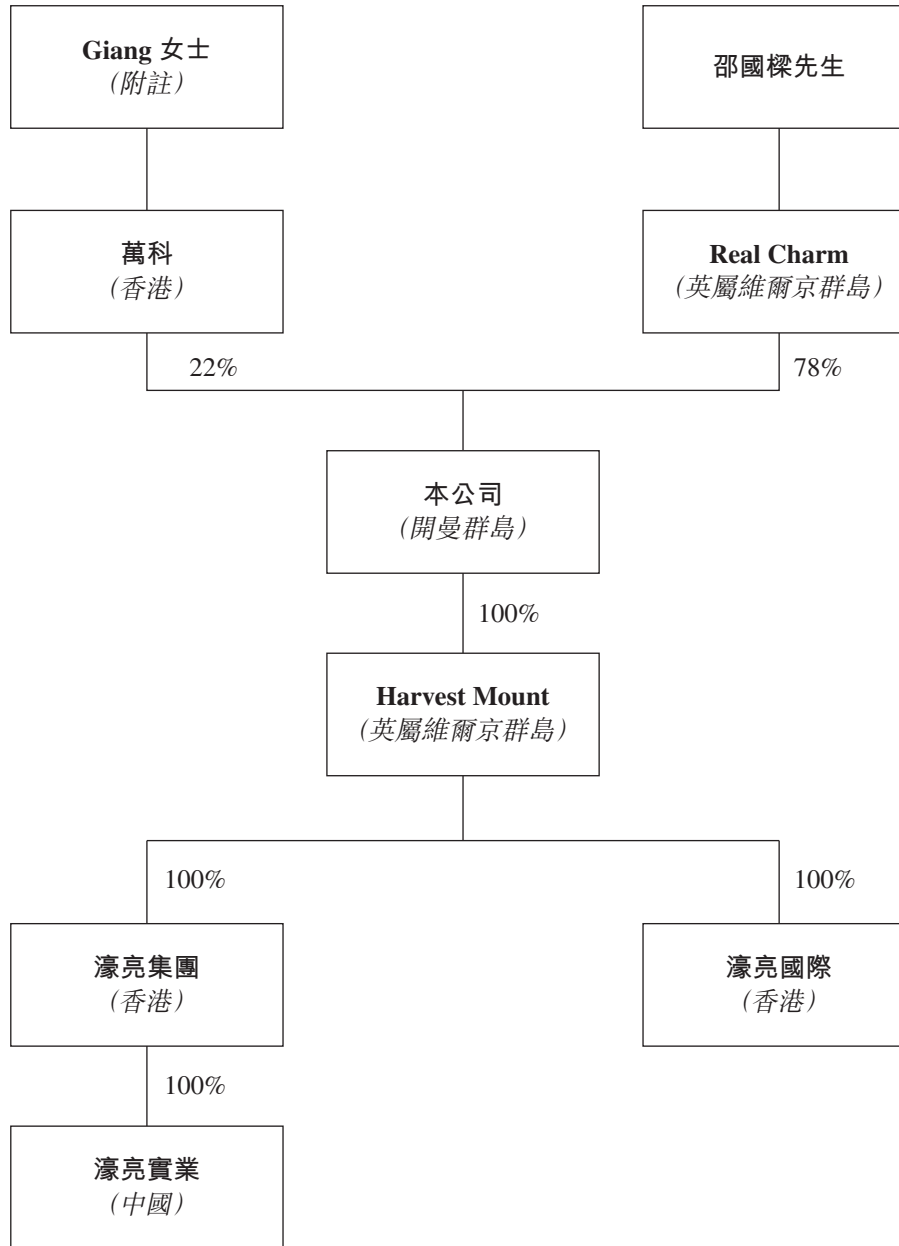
Giang 女士
(附註)

邵國樑先生

萬科
(香港)

Real Charm
(英屬維爾京群島)

22%

78%

本公司
(開曼群島)

100%

Harvest Mount
(英屬維爾京群島)

100%

100%

濠亮集團
(香港)

濠亮國際
(香港)

100%

濠亮實業
(中國)